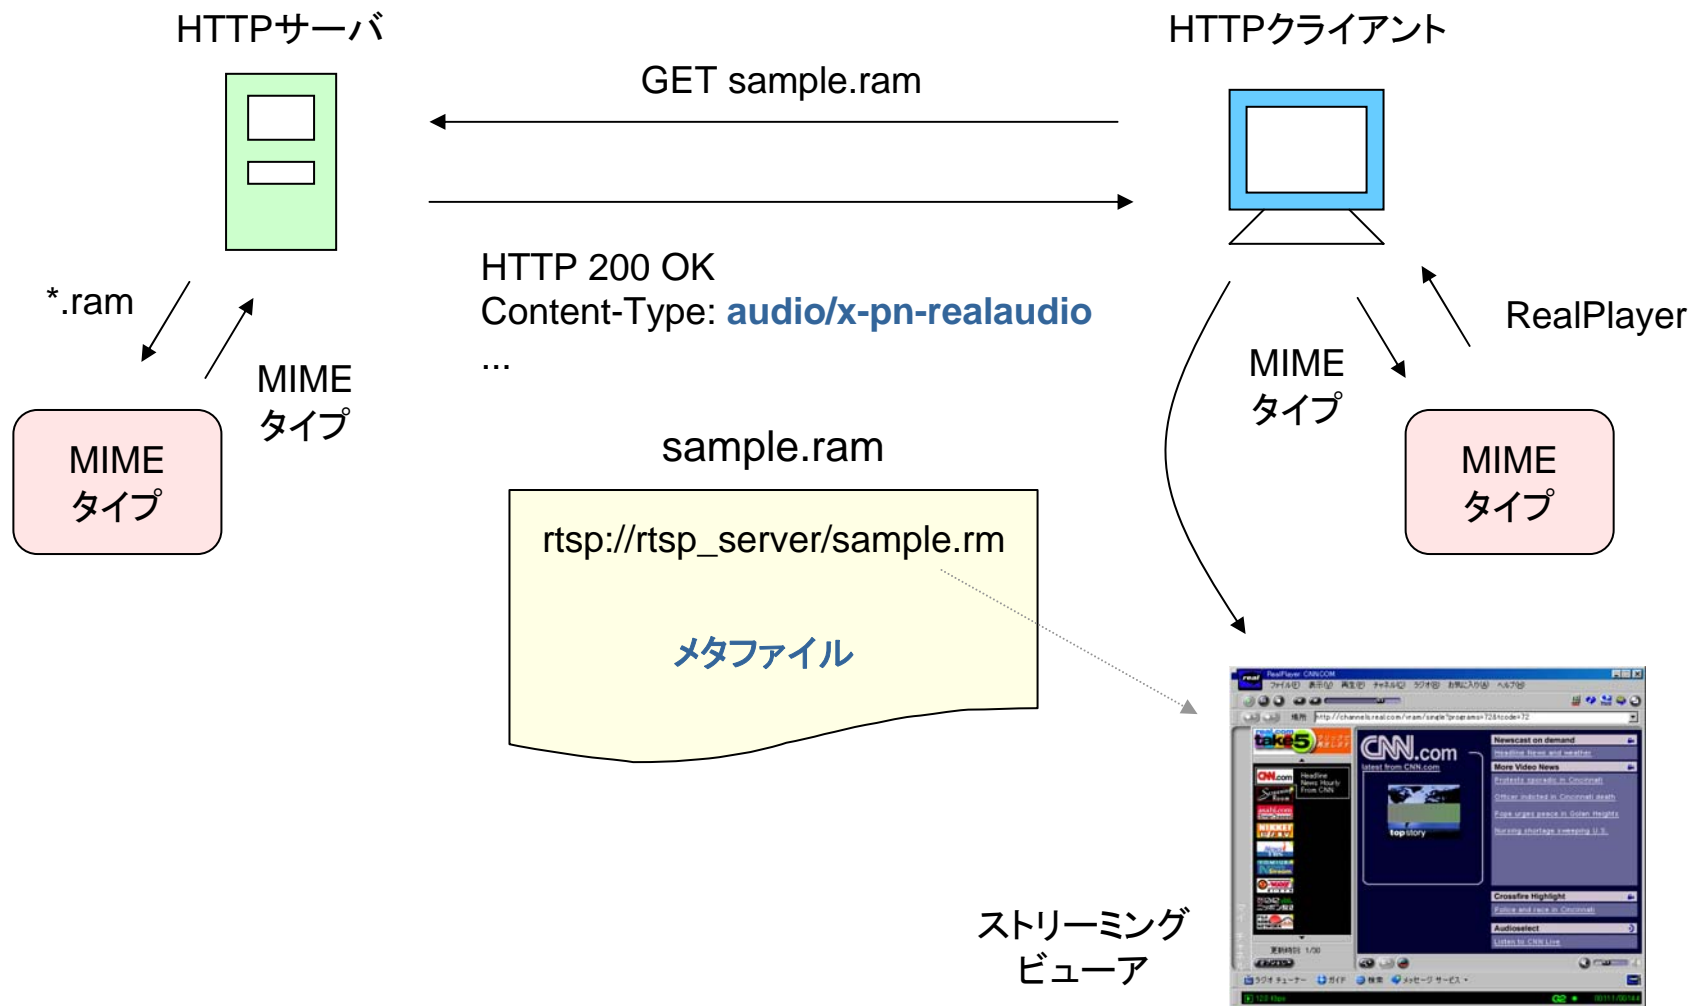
HTTPサーバ

HTTPクライアント

GET sample.ram

HTTP 200 OK
Content-Type: audio/x-pn-realaudio
...

*.ram

MIME
タイプ

MIME
タイプ

MIME
タイプ

RealPlayer

MIME
タイプ

sample.ram

rtsp://rtsp_server/sample.rm

メタファイル

ストリーミング
ビューア

CNN.com